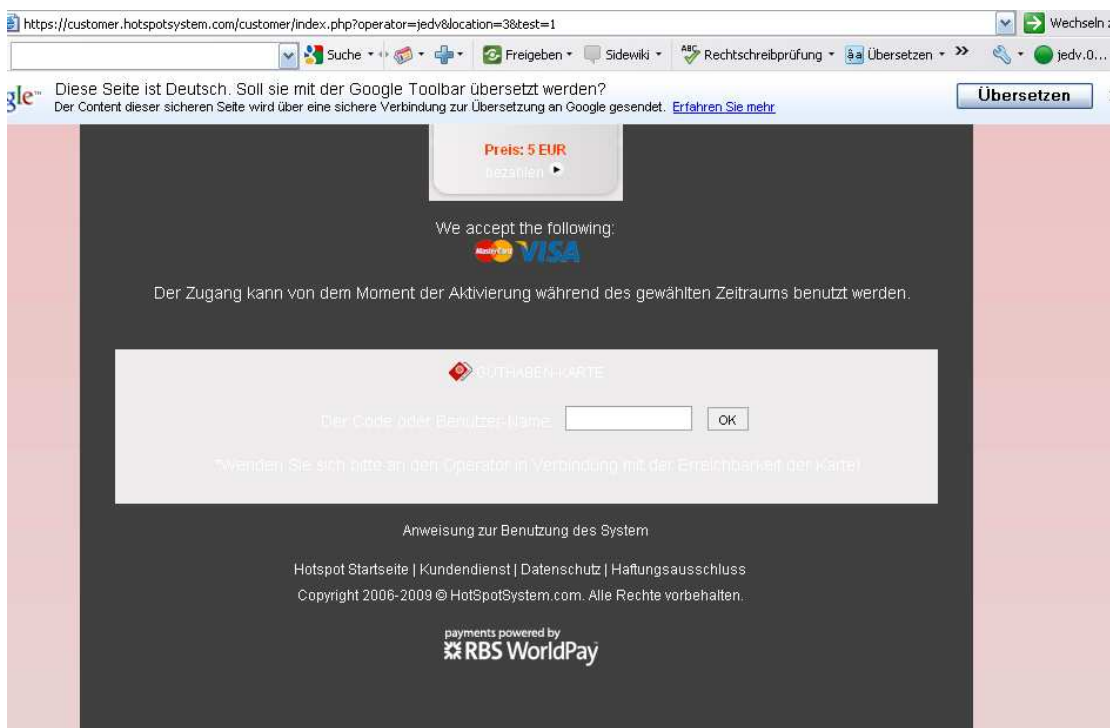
https://customer.hotspotsystem.com/customer/index.php?operator=jedv&location=3&test=1

Wechseln z

Suche · Freigeben · Sidewiki · Rechtschreibprüfung · Übersetzen · » jedv.0...

gle Diese Seite ist Deutsch. Soll sie mit der Google Toolbar übersetzt werden?
Der Content dieser sicheren Seite wird über eine sichere Verbindung zur Übersetzung an Google gesendet. Erfahren Sie mehr

Übersetzen

Preis: 5 EUR
bezahlen

We accept the following:
MasterCard VISA

Der Zugang kann von dem Moment der Aktivierung während des gewählten Zeitraums benutzt werden.

GUTHABEN-KARTE

Der Code oder Benutzer-Name: OK

*Wenden Sie sich bitte an den Operator in Verbindung mit der Erreichbarkeit der Karte!

Anweisung zur Benutzung des System

Hotspot Startseite | Kundendienst | Datenschutz | Haftungsausschluss
Copyright 2006-2009 © HotSpotSystem.com. Alle Rechte vorbehalten.

payments powered by
RBS WorldPay